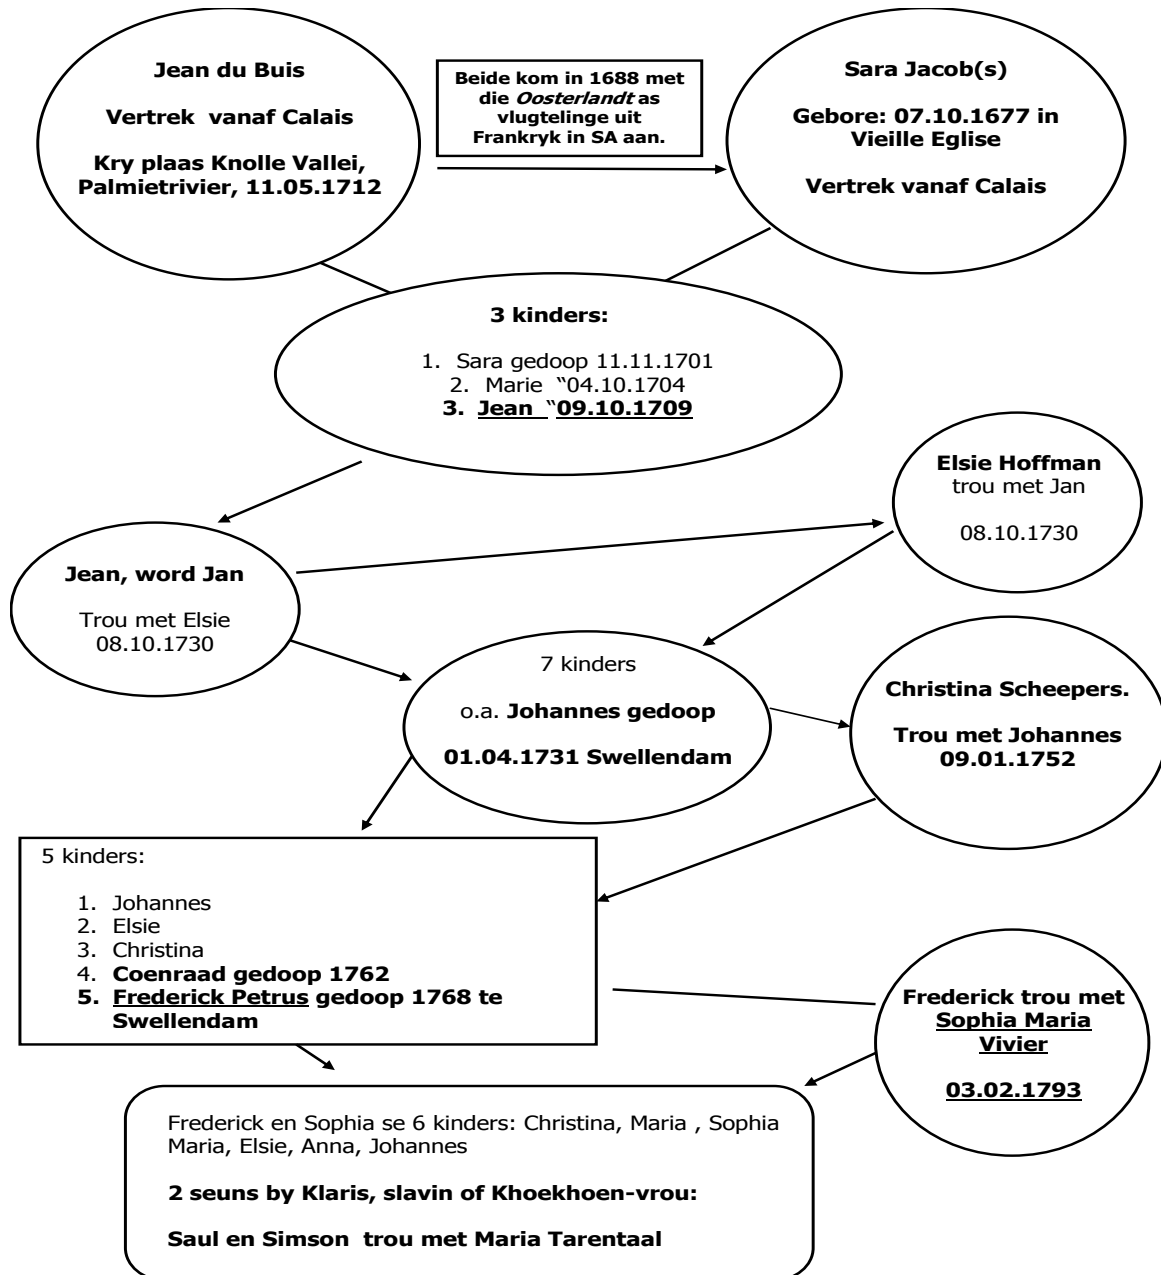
Jean du Buis

Vertrek vanaf Calais

Kry plaas Knolle Vallei, Palmietrivier, 11.05.1712

Beide kom in 1688 met die *Oosterlandt* as vlugtelinge uit Frankryk in SA aan.

Sara Jacob(s)

Gebore: 07.10.1677 in Vieille Eglise

Vertrek vanaf Calais

3 kinders:

1. Sara gedoop 11.11.1701
2. Marie "04.10.1704
3. Jean "09.10.1709

Elsie Hoffman trou met Jan

08.10.1730

Jean, word Jan

Trou met Elsie 08.10.1730

7 kinders

o.a. Johannes gedoop

01.04.1731 Swellendam

Christina Scheepers.

Trou met Johannes 09.01.1752

5 kinders:

1. Johannes
2. Elsie
3. Christina
4. Coenraad gedoop 1762
5. Frederick Petrus gedoop 1768 te Swellendam

Frederick trou met Sophia Maria Vivier

03.02.1793

Frederick en Sophia se 6 kinders: Christina, Maria , Sophia Maria, Elsie, Anna, Johannes

2 seuns by Klaris, slavin of Khoekhoen-vrou:

Saul en Simson trou met Maria Tarentaal